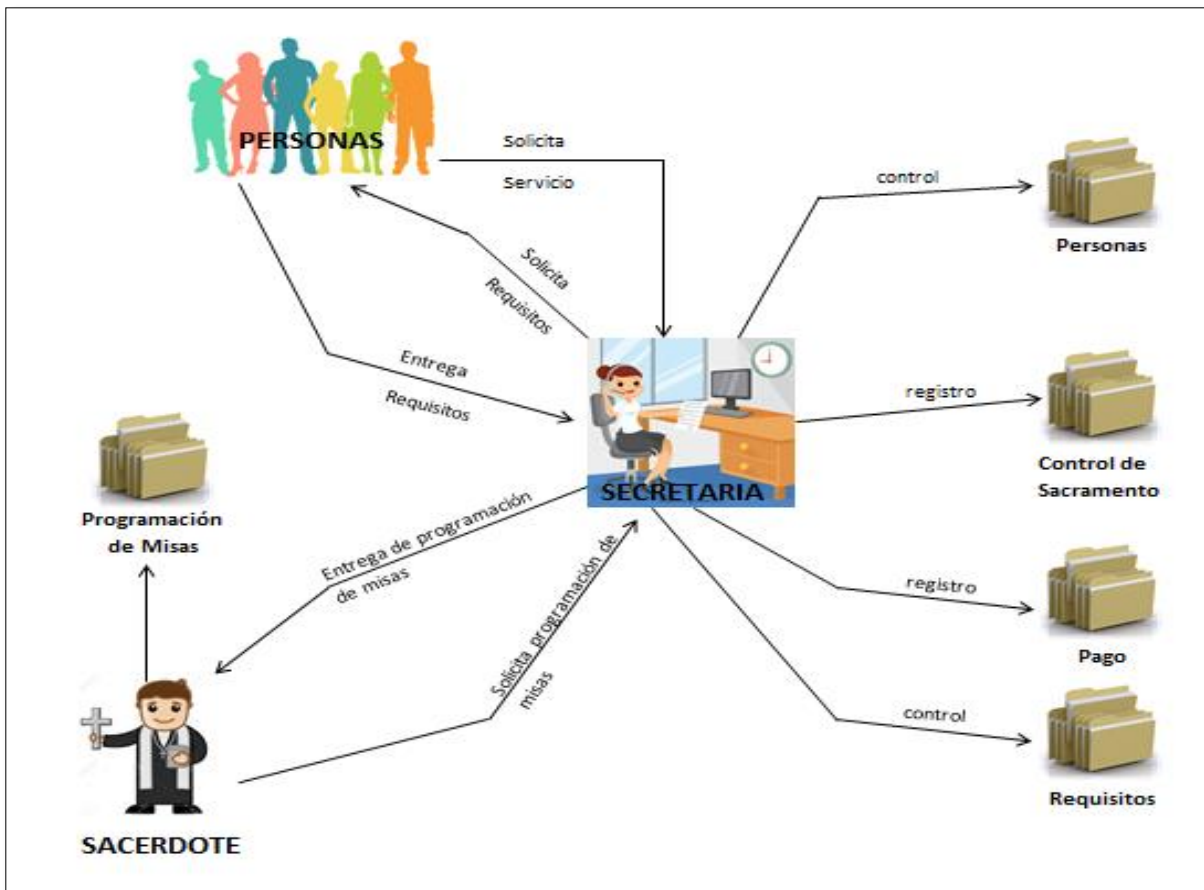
PERSONAS

Solicita
Servicio

Solicita
Requisitos

Entrega
Requisitos

SECRETARIA

control

Personas

registro

Control de Sacramento

registro

Pago

control

Requisitos

Programación de Misas

Entrega de programación de misas

Solicita programación de misas

SACERDOTE